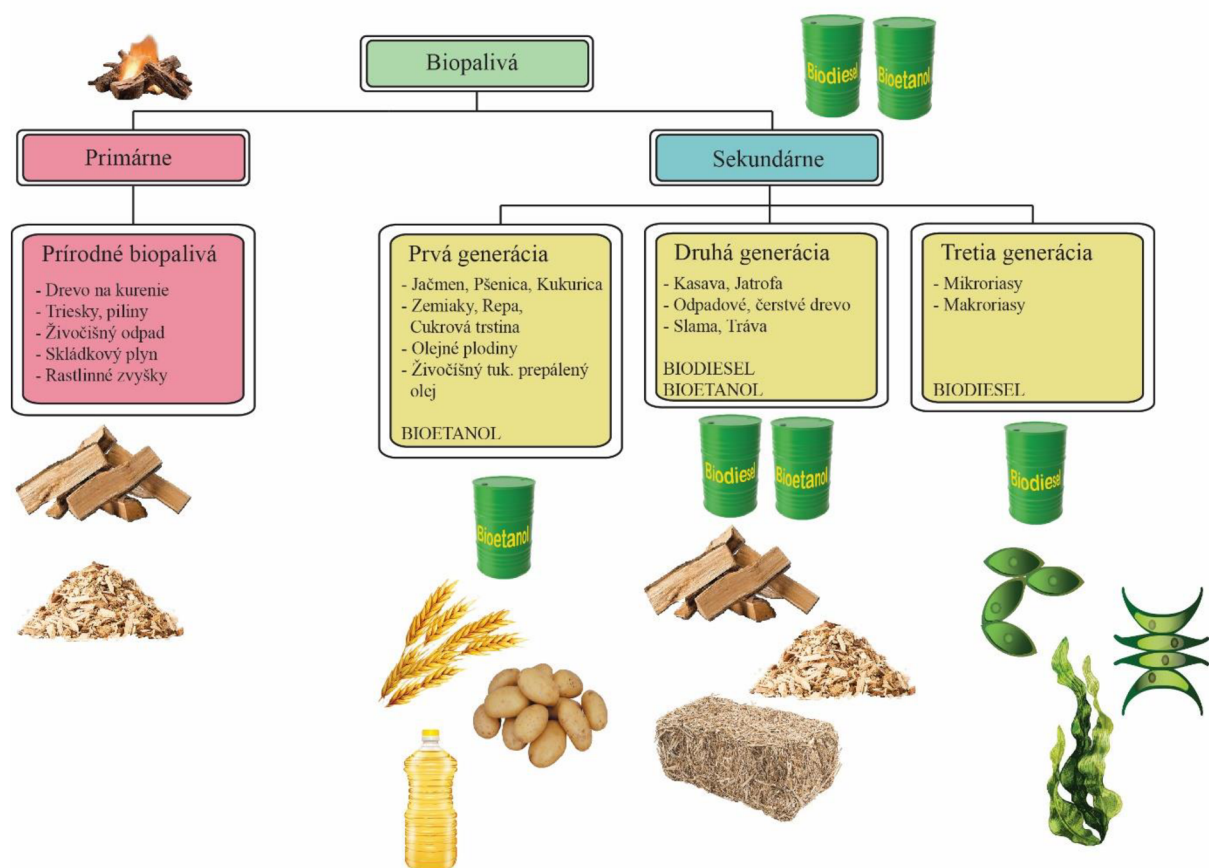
Biopalivá

Biodiesel Bioetanol

Primárne

Sekundárne

Prírodné biopalivá
- Drevo na kurenie
- Triesky, piliny
- Živočišný odpad
- Skládkový plyn
- Rastlinné zvyšky

Prvá generácia
- Jačmen, Pšenica, Kukurica
- Zemiaky, Repa, Cukrová trstina
- Olejné plodiny
- Živočišný tuk. prepálený olej

BIOETANOL

Druhá generácia
- Kasava, Jatrofa
- Odpadové, čerstvé drevo
- Slama, Tráva

BIODIESEL
BIOETANOL

Tretia generácia
- Mikroriasy
- Makroriasy

BIODIESEL

Bioetanol

Biodiesel Bioetanol

Biodiesel